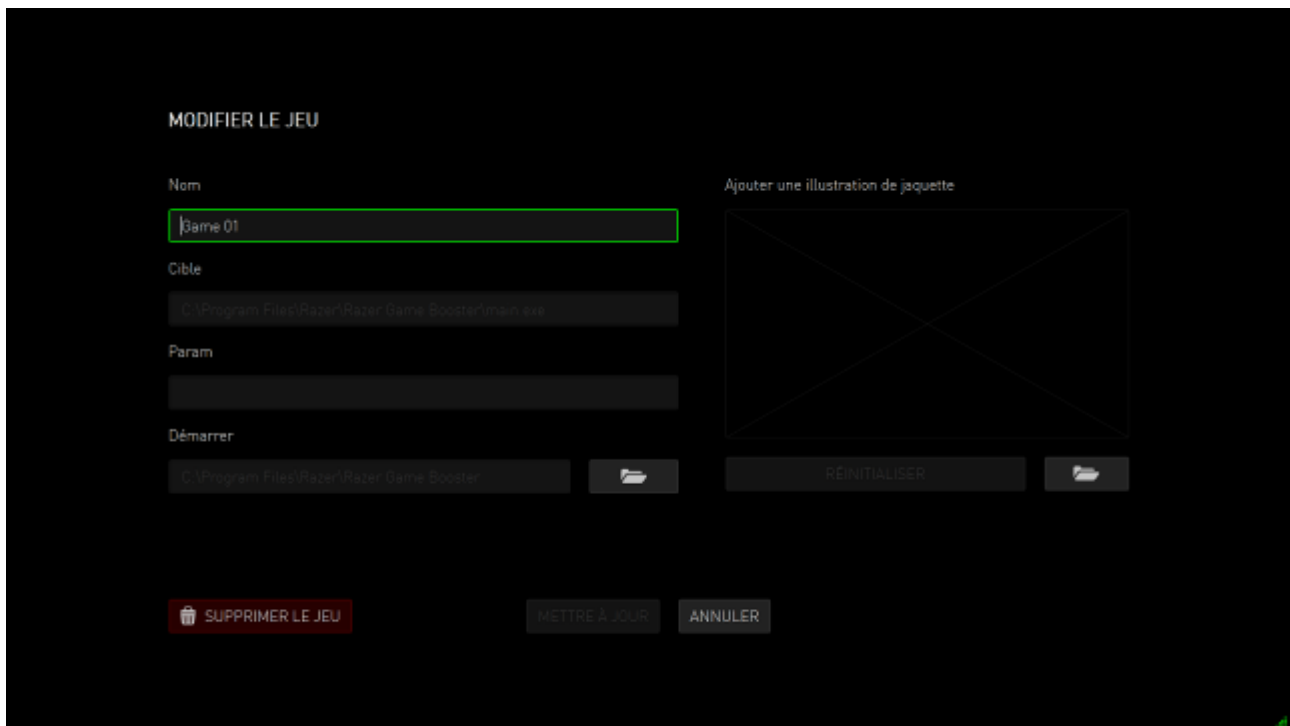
MODIFIER LE JEU

Nom

Game 01

Cible

C:\Program Files\Razer\Razer Game Booster\main.exe

Param

Démarrer

C:\Program Files\Razer\Razer Game Booster

Ajouter une illustration de jaquette

RÉINITIALISER

SUPPRIMER LE JEU

METTRE À JOUR

ANNULER